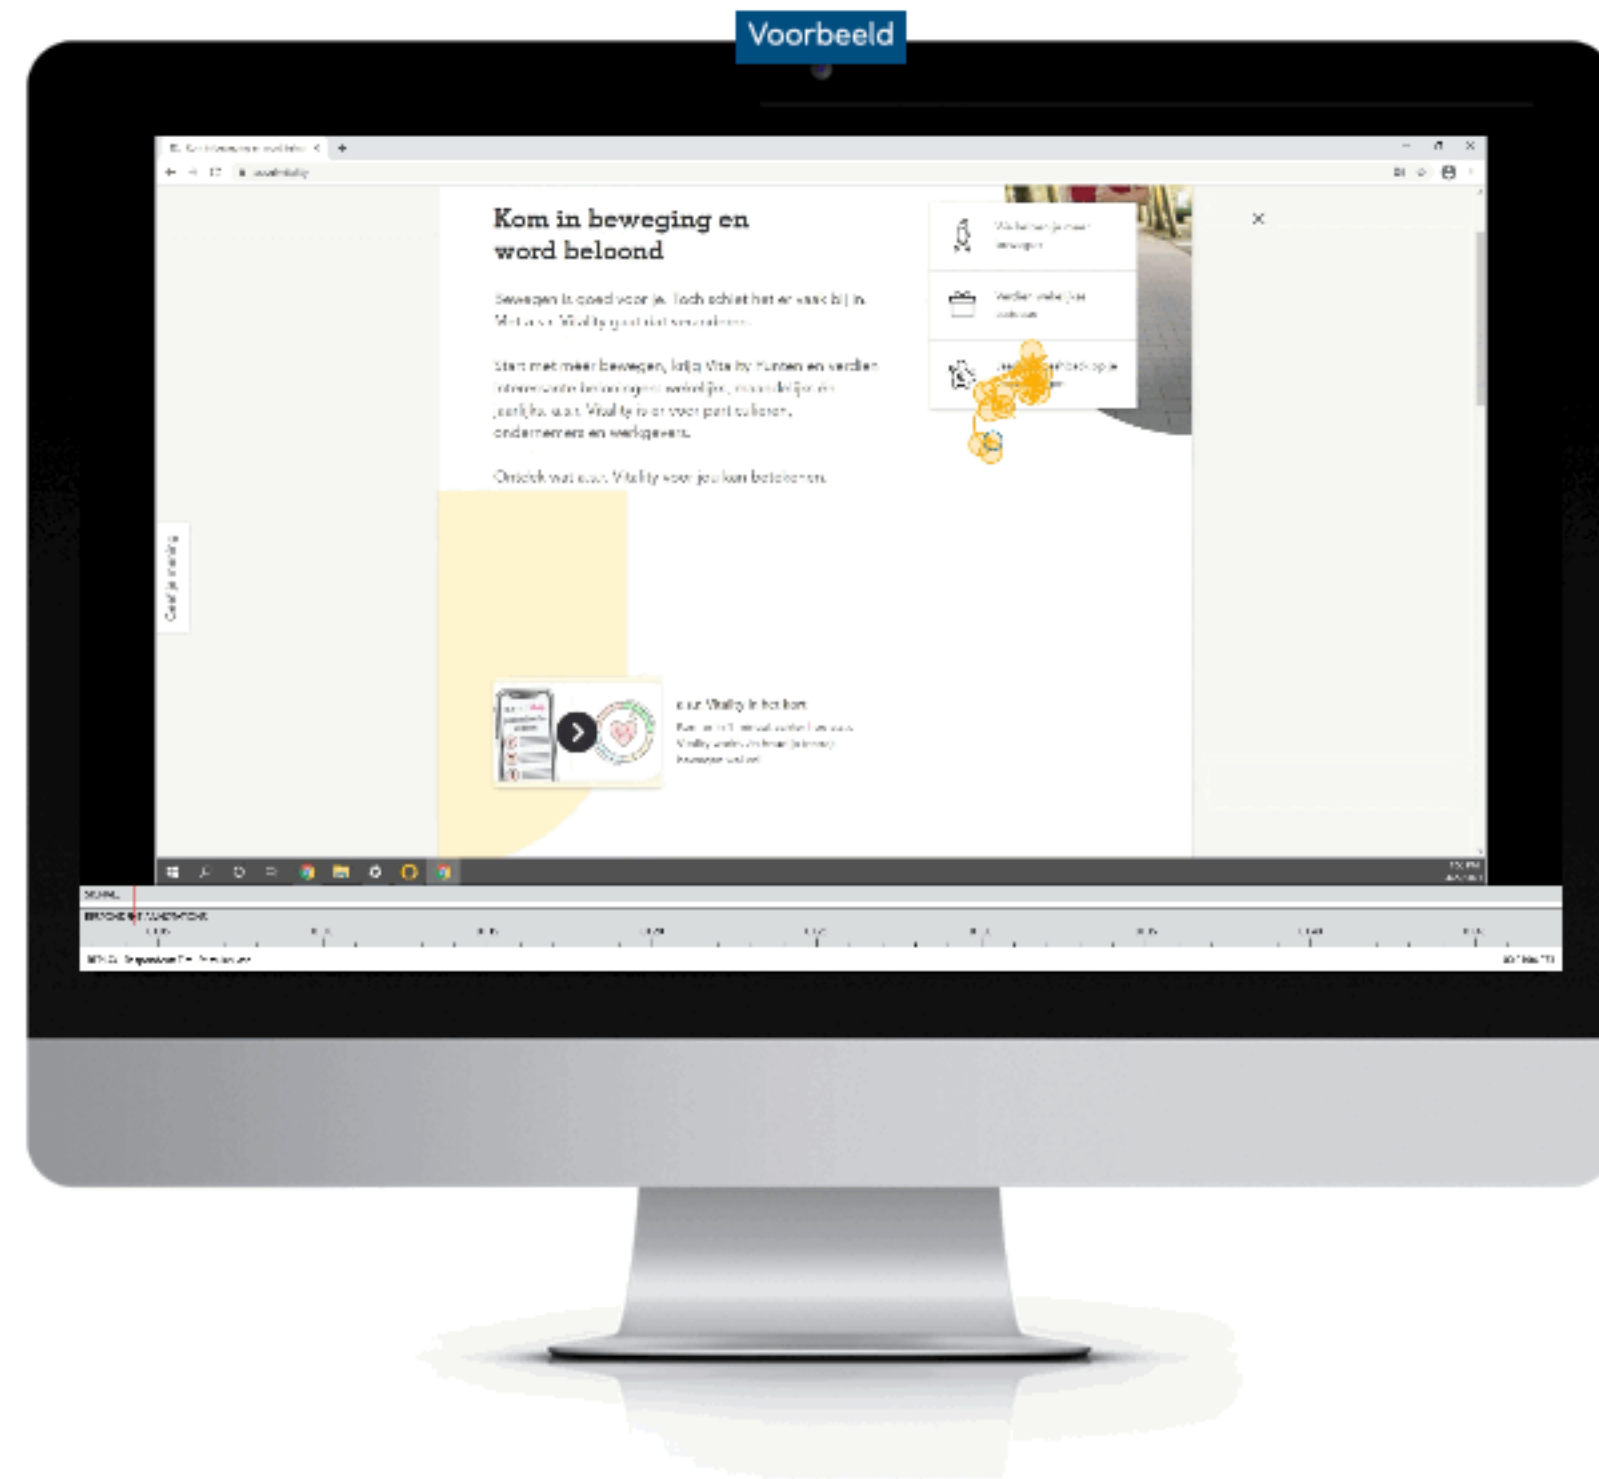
Voorbeeld

Kom in beweging en word beloond

Bewegen is goed voor je. Toch schiet het er vaak bij in. Met a.s.r. Vitality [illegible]

Start met meer bewegen, krijg Vitality Punten en verdien interessante beloningen: wekelijks, maandelijks en jaarlijks. a.s.r. Vitality is er voor particulieren, ondernemers en werkgevers.

Ontdek wat a.s.r. Vitality voor jou kan betekenen.

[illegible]

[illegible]

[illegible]

a.s.r. Vitality in het kort

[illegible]

×